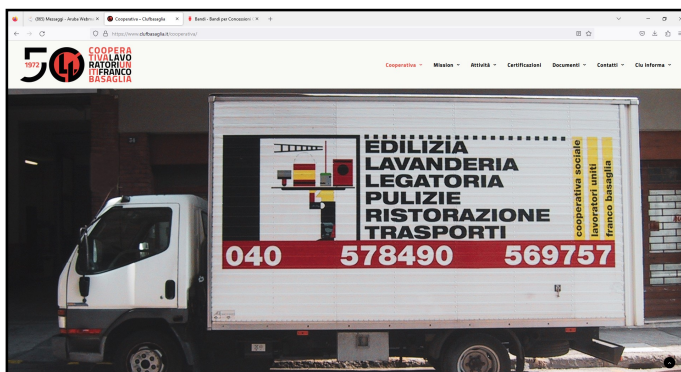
(85) Messaggi - Aruba Webmail ×
Cooperativa – Clufbasaglia ×
Bandi - Bandi per Concessioni ×
+

https://www.clufbasaglia.it/cooperativa/

1972
50
COOPERATIVALAVORATORIUNITIFRANCO BASAGLIA

Cooperativa
Mission
Attività
Certificazioni
Documenti
Contatti
Cluf informa

EDILIZIA
LAVANDERIA
LEGATORIA
PULIZIE
RISTORAZIONE
TRASPORTI

cooperativa sociale
lavoratori uniti
franco basaglia

040 578490 569757